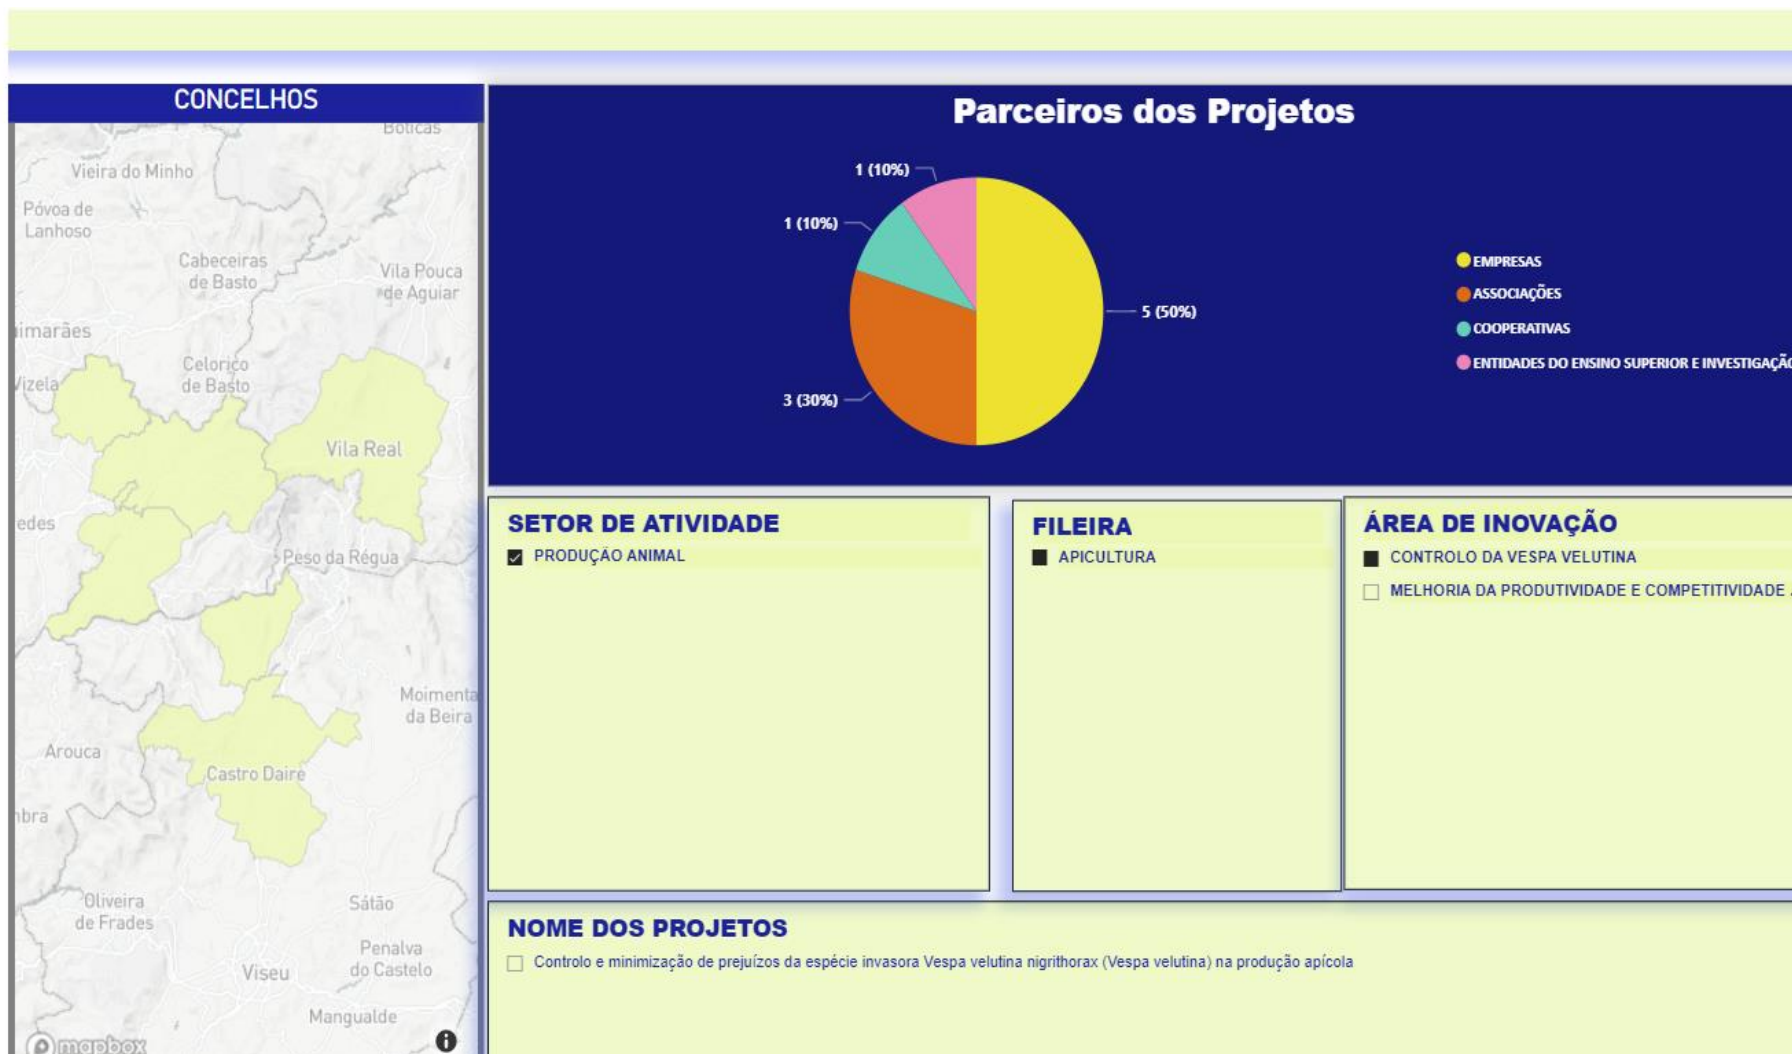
CONCELHOS

Boticas
Vieira do Minho
Póvoa de Lanhoso
Cabeceiras de Basto
Vila Pouca de Aguiar
imarães
Celorico de Basto
Vizela
Vila Real
edes
Peso da Régua
Moimenta da Beira
Arouca
Castro Daire
nbra
Oliveira de Frades
Sátão
Penalva do Castelo
Viseu
Mangualde
mapbox

Parceiros dos Projetos

1 (10%)
1 (10%)
5 (50%)
3 (30%)

EMPRESAS
ASSOCIAÇÕES
COOPERATIVAS
ENTIDADES DO ENSINO SUPERIOR E INVESTIGAÇÃ

SETOR DE ATIVIDADE
PRODUÇÃO ANIMAL

FILEIRA
APICULTURA

ÁREA DE INOVAÇÃO
CONTROLO DA VESPA VELUTINA
MELHORIA DA PRODUTIVIDADE E COMPETITIVIDADE

NOME DOS PROJETOS
Controlo e minimização de prejuízos da espécie invasora Vespa velutina nigrithorax (Vespa velutina) na produção apícola